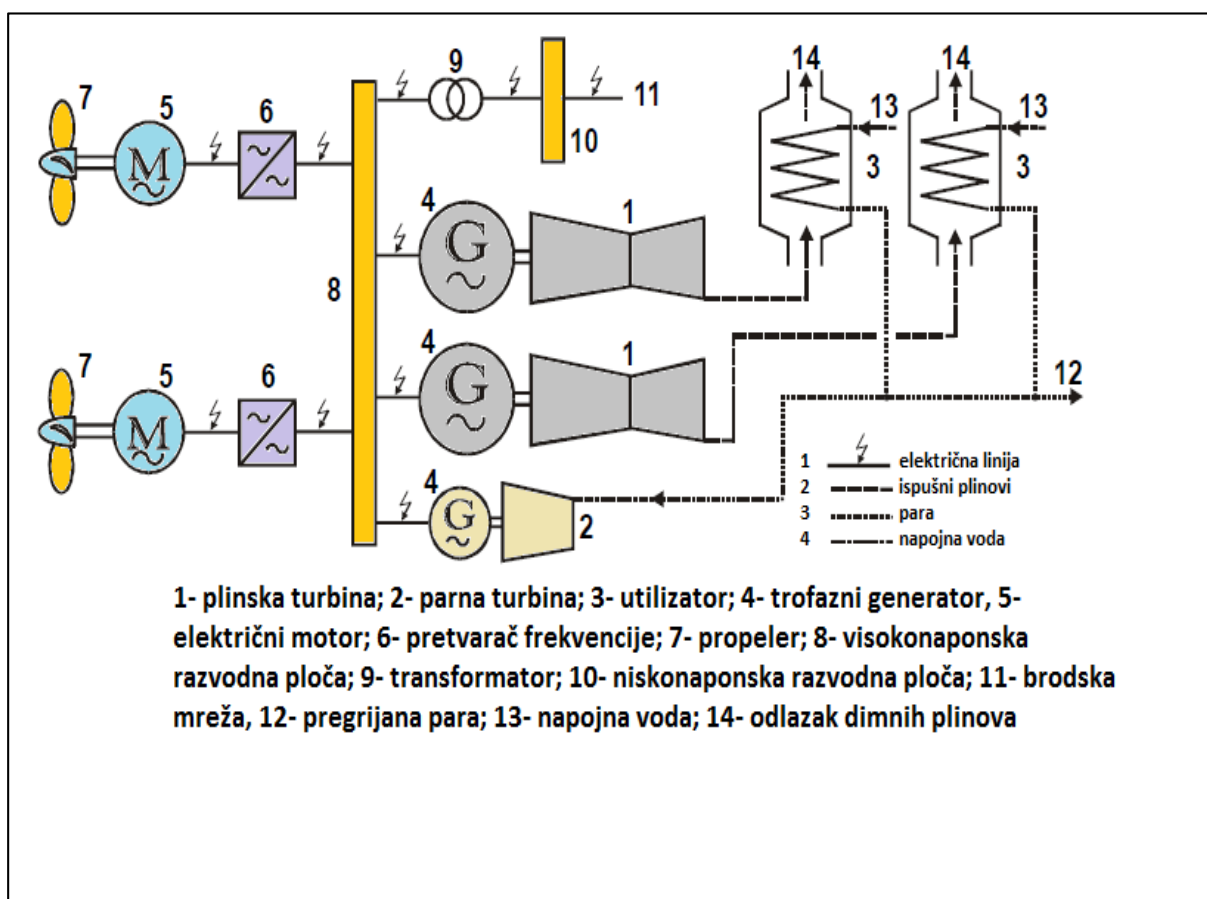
7 5 6 9 11 10 14 14 13 13 3 3

M

4 G 1

8

7 5 6 4 G 1 12

M

4 G 2

1 električna linija
2 ispušni plinovi
3 para
4 napojna voda

1- plinska turbina; 2- parna turbina; 3- utilizator; 4- trofazni generator, 5- električni motor; 6- pretvarač frekvencije; 7- propeler; 8- visokonaponska razvodna ploča; 9- transformator; 10- niskonaponska razvodna ploča; 11- brodska mreža, 12- pregrijana para; 13- napojna voda; 14- odlazak dimnih plinova